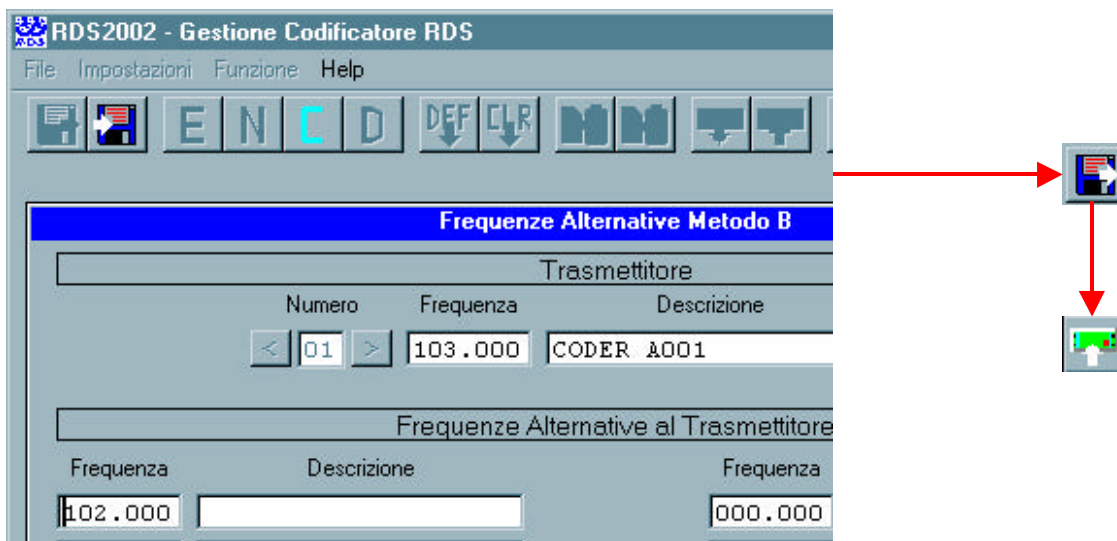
RDS2002 - Gestione Codificatore RDS

File Impostazioni Funzione Help

E N C D DEF CLR

Frequenze Alternative Metodo B

Trasmettitore

Numero Frequenza Descrizione

< 01 > 103.000 CODER A001

Frequenze Alternative al Trasmettitore

Frequenza Descrizione Frequenza

102.000 000.000